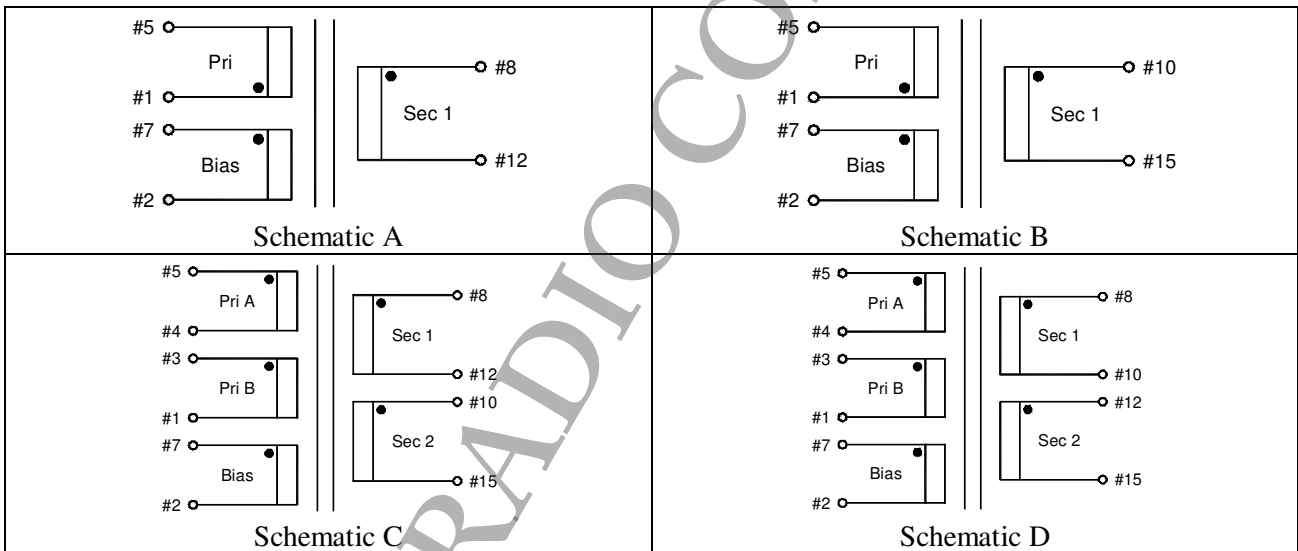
| #5 Pri #1 #7 Bias #2 Sec 1 #8 #12 Schematic A | #5 Pri #1 #7 Bias #2 Sec 1 #10 #15 Schematic B |
|---|---|
| #5 Pri A #4 #3 Pri B #1 #7 Bias #2 Sec 1 #8 #12 Sec 2 #10 #15 Schematic C | #5 Pri A #4 #3 Pri B #1 #7 Bias #2 Sec 1 #8 #10 Sec 2 #12 #15 Schematic D |

RADIO CO